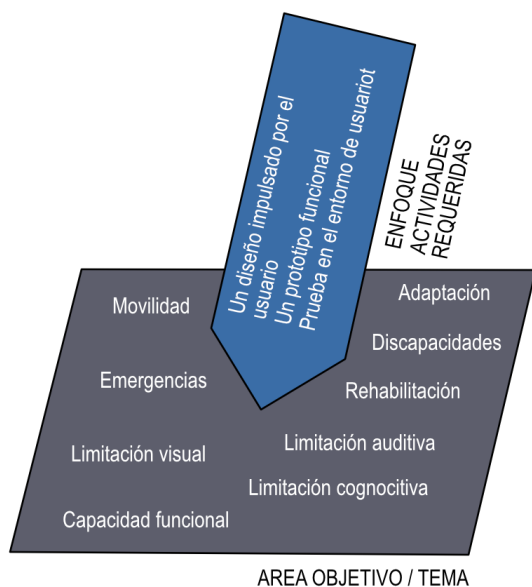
Un diseño impulsado por el usuario
Un prototipo funcional
Prueba en el entorno de usuariot

ENFOQUE
ACTIVIDADES
REQUERIDAS

Movilidad

Adaptación

Discapacidades

Emergencias

Rehabilitación

Limitación visual

Limitación auditiva

Limitación cognocitiva

Capacidad funcional

AREA OBJETIVO / TEMA